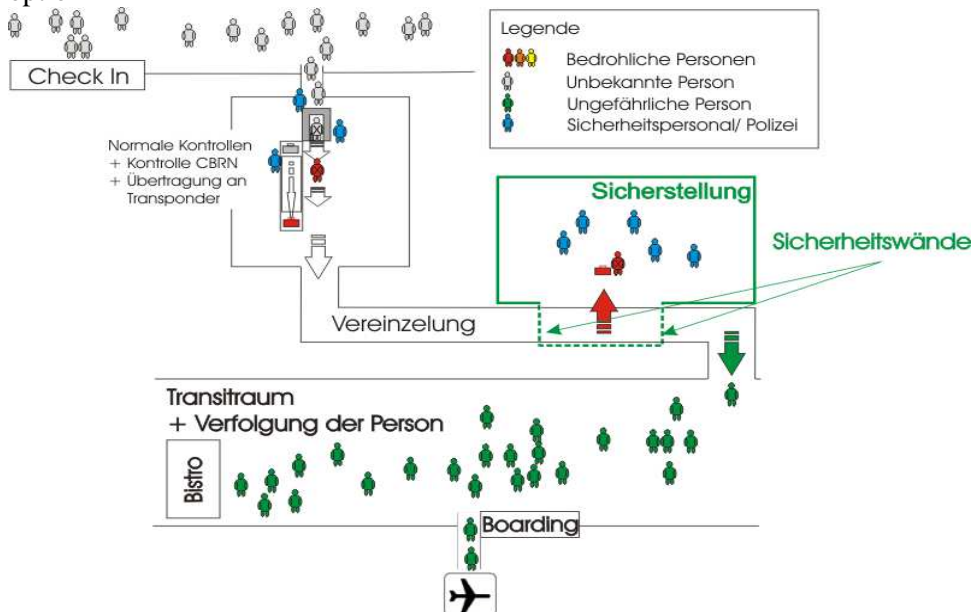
Legende

Bedrohliche Personen
Unbekannte Person
Ungefährliche Person
Sicherheitspersonal/ Polizei

Check In

Normale Kontrollen
+ Kontrolle CBRN
+ Übertragung an Transponder

Sicherstellung

Sicherheitswände

Vereinzelung

Transitraum
+ Verfolgung der Person

Bistro

Boarding